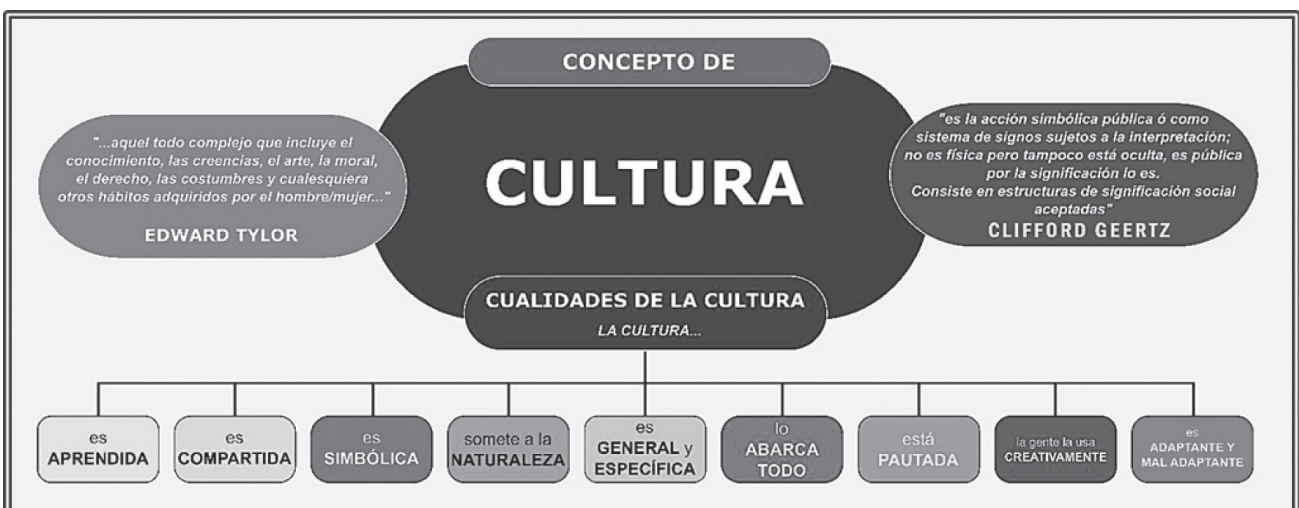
CONCEPTO DE

CULTURA

"...aquel todo complejo que incluye el conocimiento, las creencias, el arte, la moral, el derecho, las costumbres y cualesquiera otros hábitos adquiridos por el hombre/mujer..."

EDWARD TYLOR

"es la acción simbólica pública ó como sistema de signos sujetos a la interpretación; no es física pero tampoco está oculta, es pública por la significación lo es. Consiste en estructuras de significación social aceptadas"

CLIFFORD GEERTZ

CUALIDADES DE LA CULTURA

LA CULTURA...

es APRENDIDA

es COMPARTIDA

es SIMBÓLICA

somete a la NATURALEZA

es GENERAL y ESPECÍFICA

lo ABARCA TODO

está PAUTADA

la gente la usa CREATIVAMENTE

es ADAPTANTE Y MAL ADAPTANTE